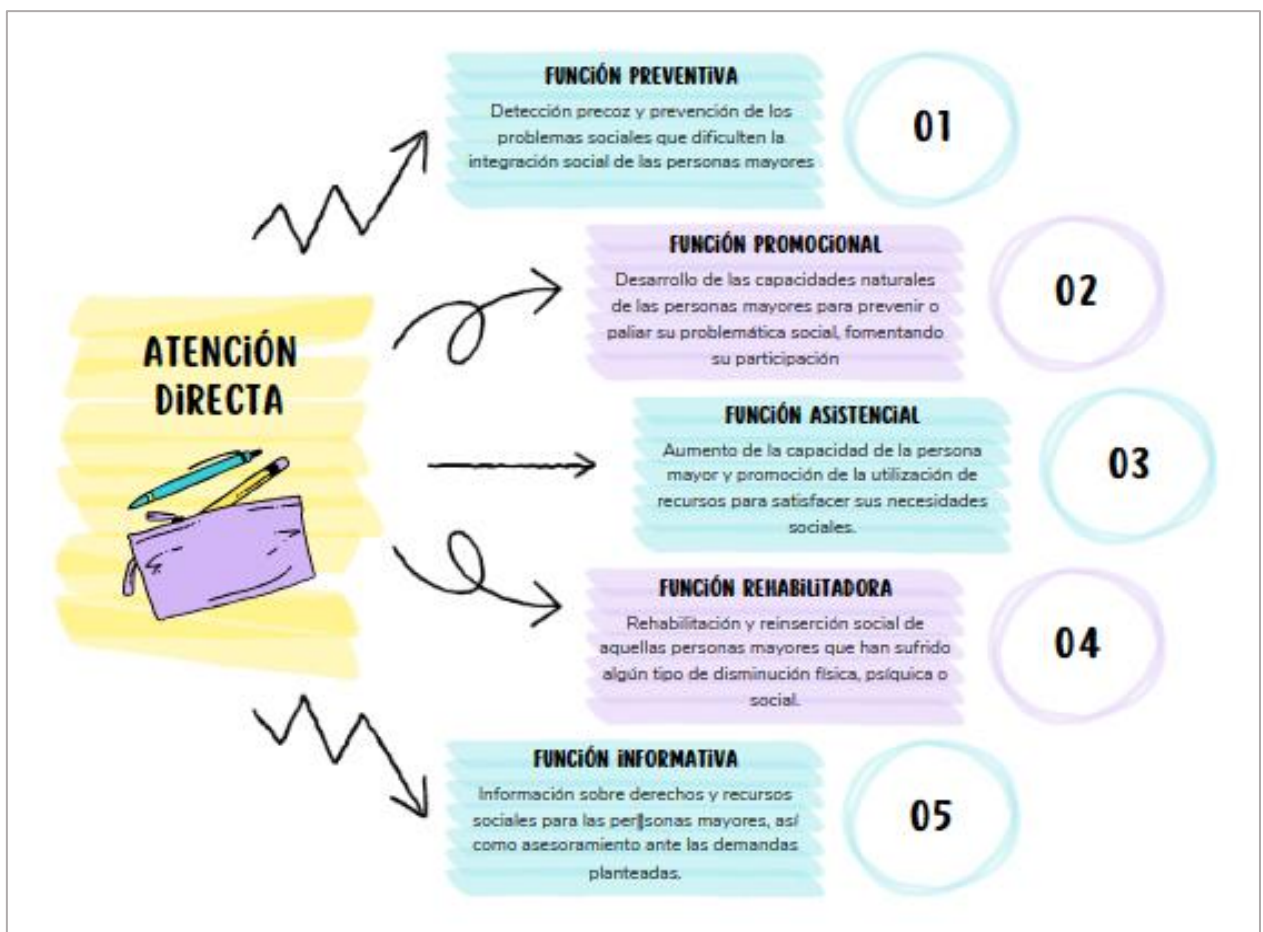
ATENCIÓN DIRECTA

FUNCIÓN PREVENTIVA
Detección precoz y prevención de los problemas sociales que dificulten la integración social de las personas mayores

01

FUNCIÓN PROMOCIONAL
Desarrollo de las capacidades naturales de las personas mayores para prevenir o paliar su problemática social, fomentando su participación

02

FUNCIÓN ASISTENCIAL
Aumento de la capacidad de la persona mayor y promoción de la utilización de recursos para satisfacer sus necesidades sociales.

03

FUNCIÓN REHABILITADORA
Rehabilitación y reinserción social de aquellas personas mayores que han sufrido algún tipo de disminución física, psíquica o social.

04

FUNCIÓN INFORMATIVA
Información sobre derechos y recursos sociales para las personas mayores, así como asesoramiento ante las demandas planteadas.

05